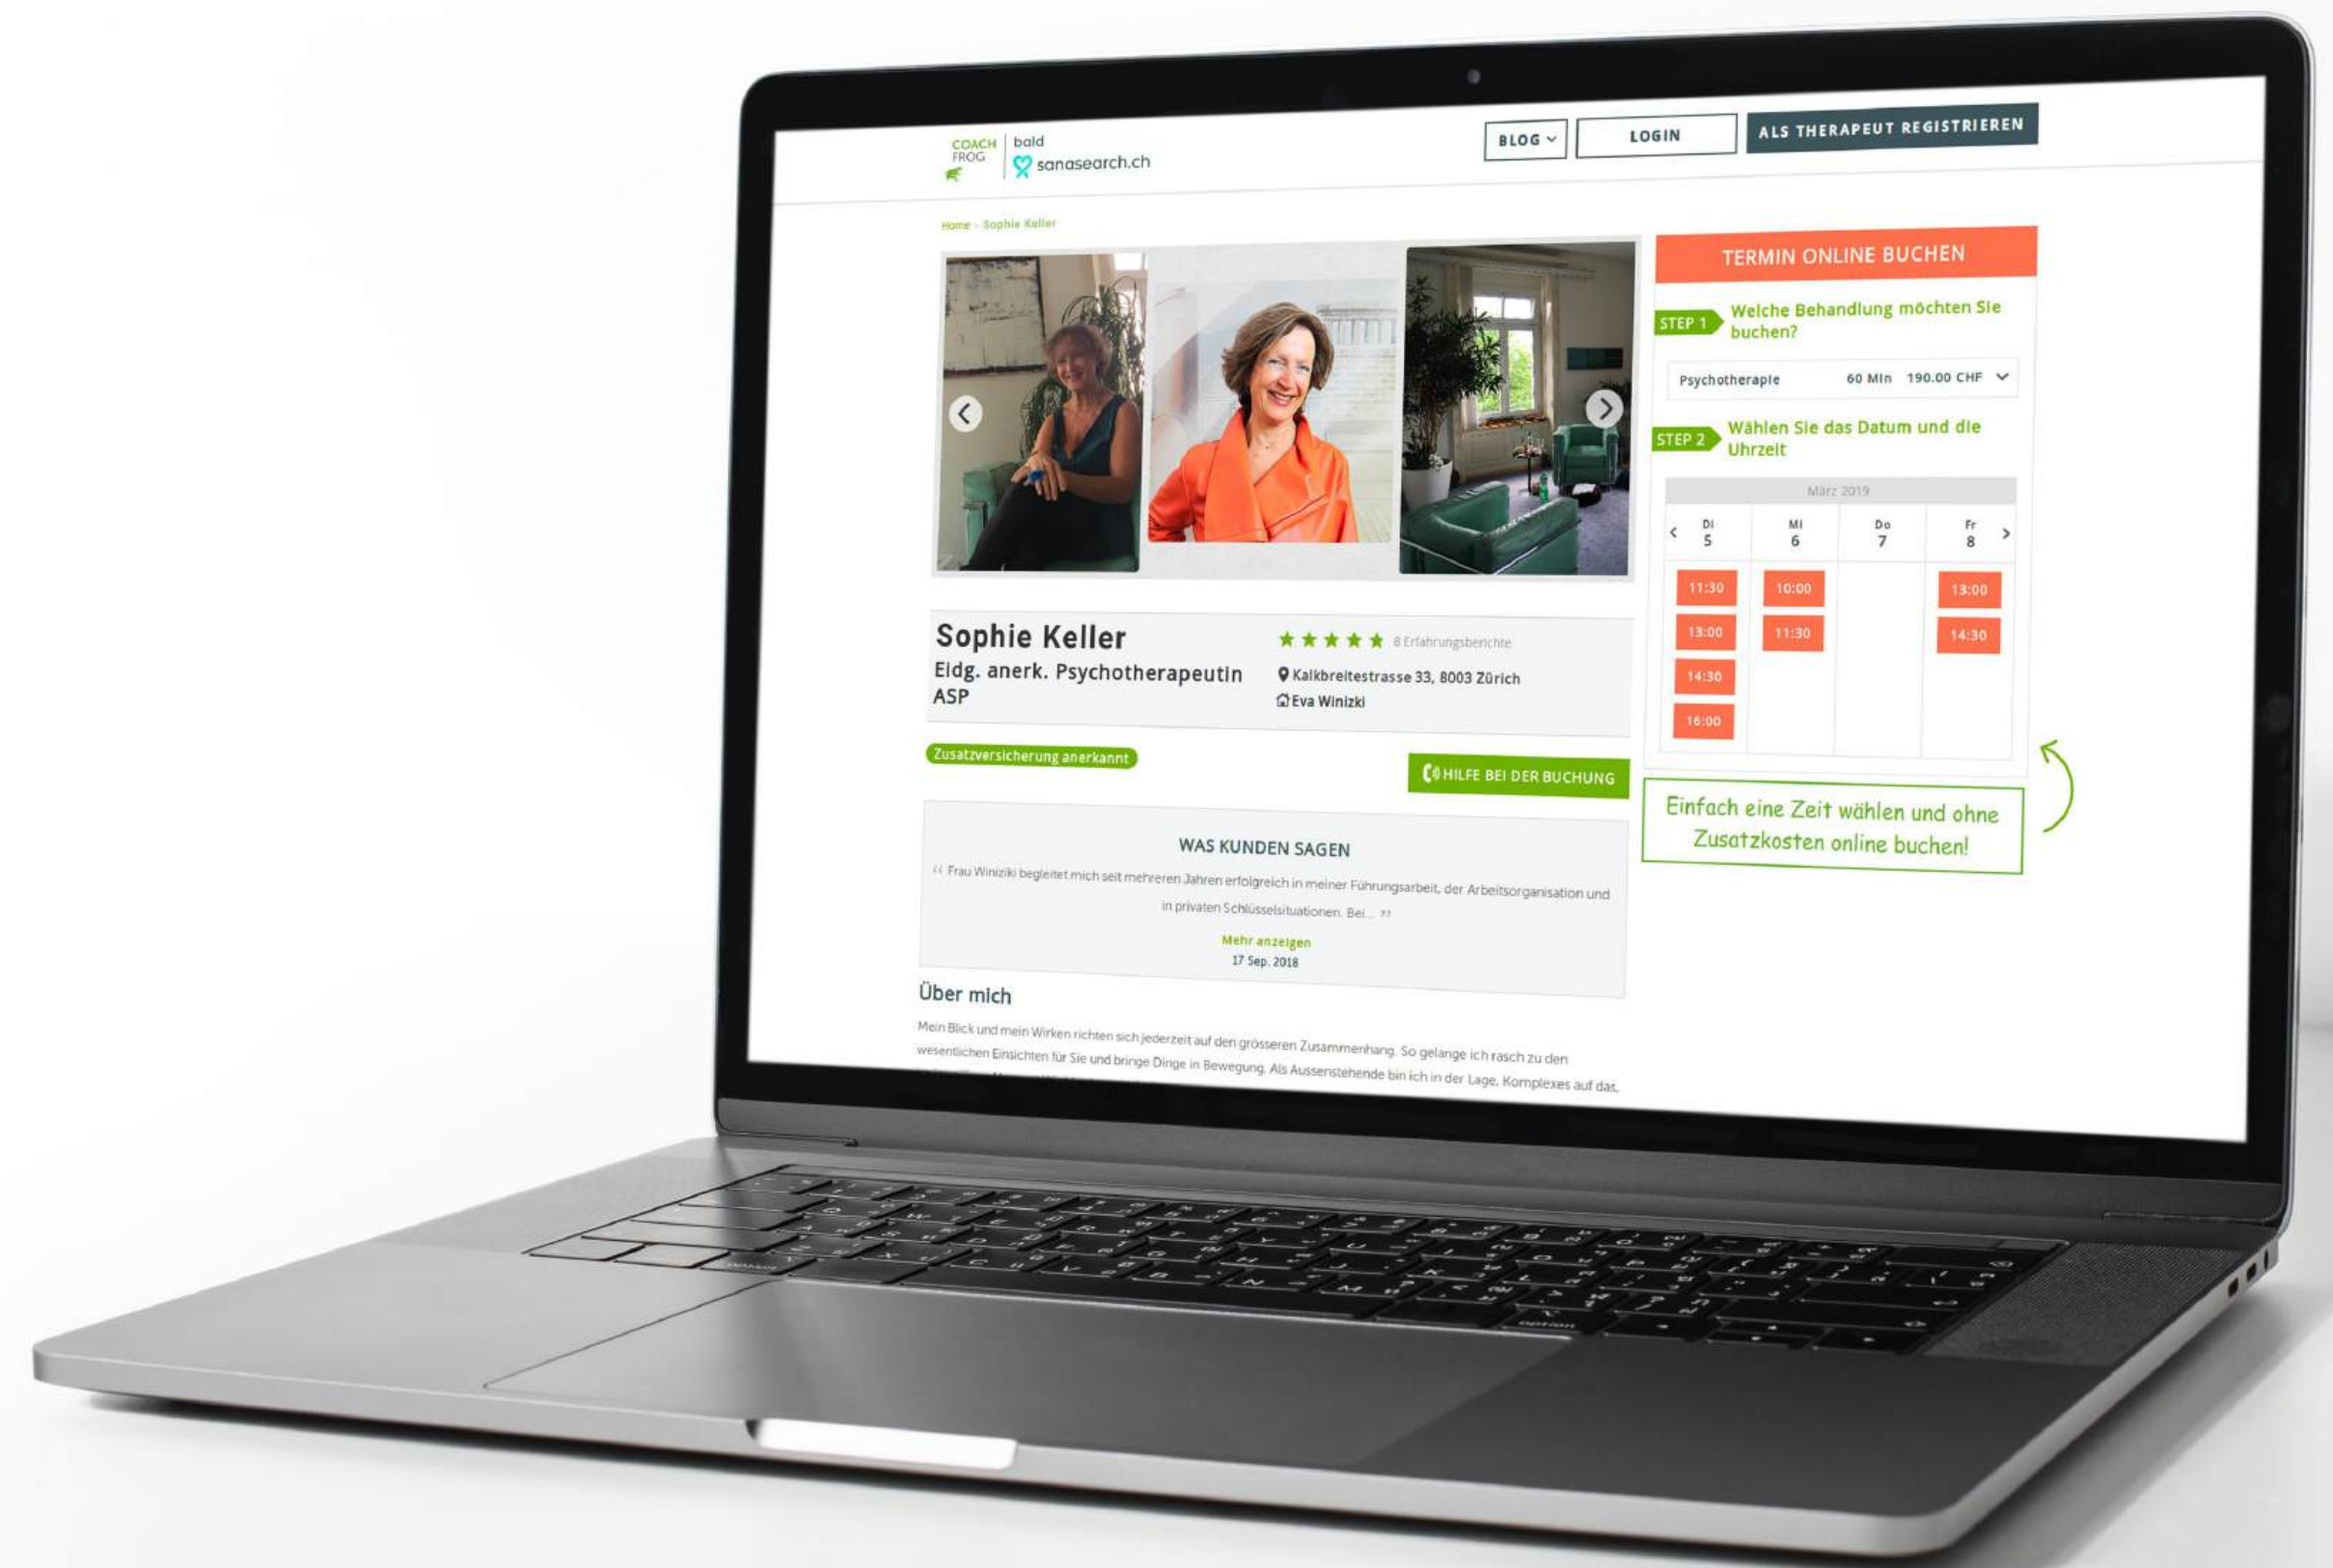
COACH FROG | bald sanasearch.ch

BLOG LOGIN ALS THERAPEUT REGISTRIEREN

Home › Sophie Keller

Sophie Keller
Eidg. anerk. Psychotherapeutin ASP

8 Erfahrungsberichte
Kalkbreitestrasse 33, 8003 Zürich
Eva Winizki

Zusatzversicherung anerkannt

HILFE BEI DER BUCHUNG

WAS KUNDEN SAGEN

“ Frau Winiziki begleitet mich seit mehreren Jahren erfolgreich in meiner Führungsarbeit, der Arbeitsorganisation und in privaten Schlüsselsituationen. Bei... ”

Mehr anzeigen
17 Sep. 2018

Über mich

Mein Blick und mein Wirken richten sich jederzeit auf den grösseren Zusammenhang. So gelange ich rasch zu den wesentlichen Einsichten für Sie und bringe Dinge in Bewegung. Als Aussenstehende bin ich in der Lage, Komplexes auf das

TERMIN ONLINE BUCHEN

STEP 1 Welche Behandlung möchten Sie buchen?

Psychotherapie 60 Min 190.00 CHF

STEP 2 Wählen Sie das Datum und die Uhrzeit

März 2019

| Di 5 | Mi 6 | Do 7 | Fr 8 |
|---|---|---|---|
| 11:30 | 10:00 | | 13:00 |
| 13:00 | 11:30 | | 14:30 |
| 14:30 | | | |
| 16:00 | | | |

Einfach eine Zeit wählen und ohne Zusatzkosten online buchen!